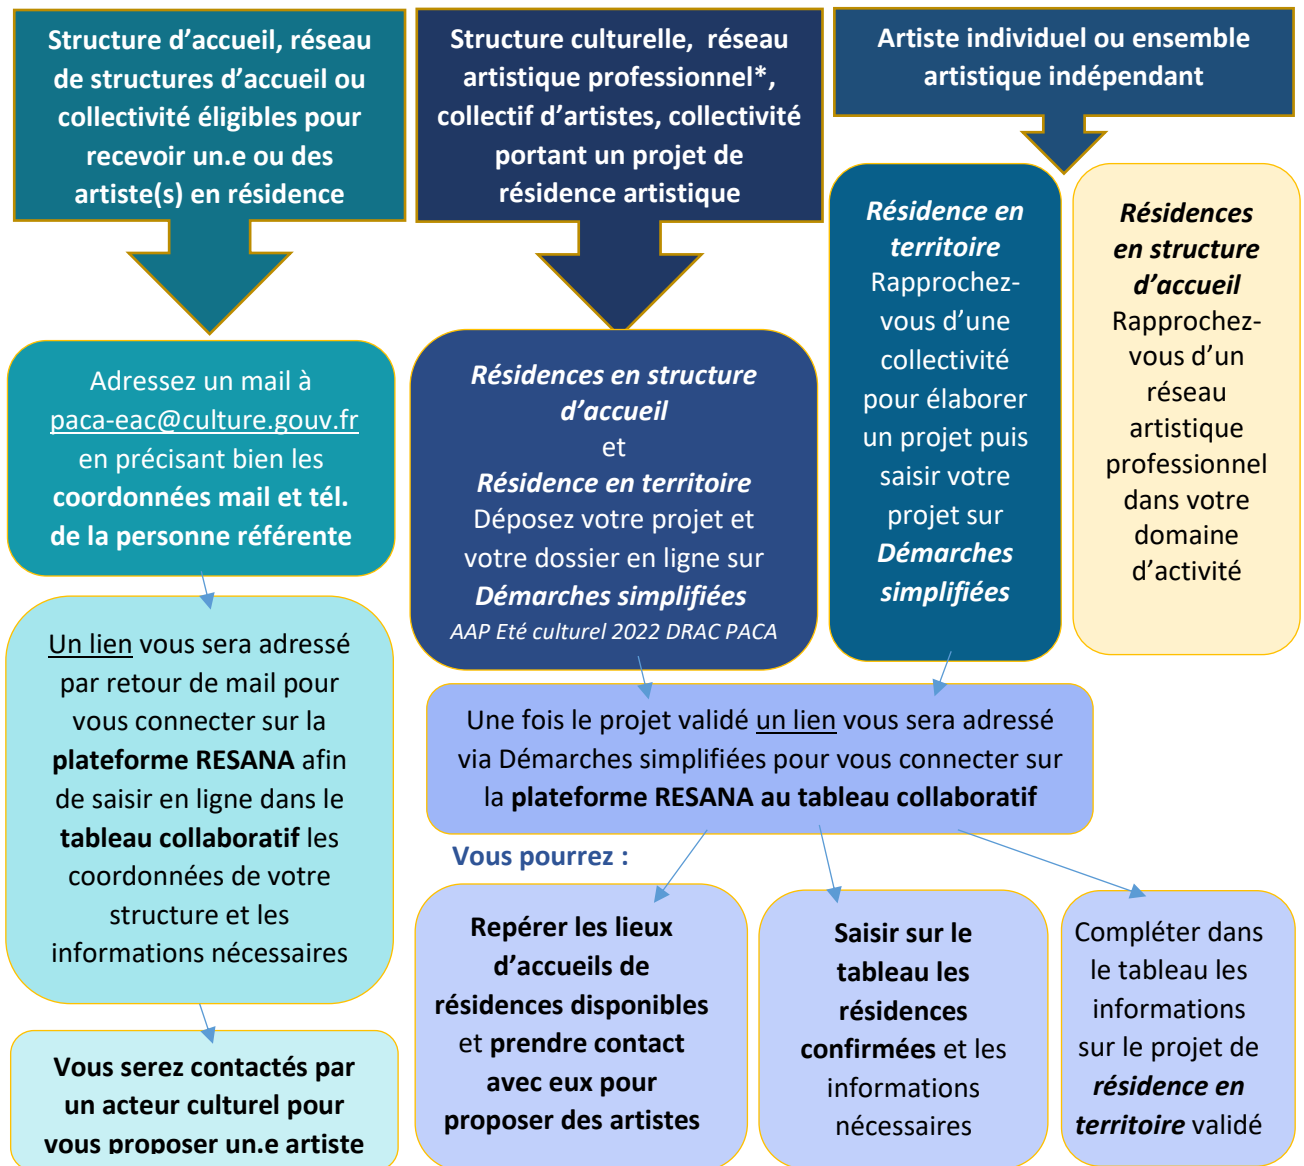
Structure d'accueil, réseau de structures d'accueil ou collectivité éligibles pour recevoir un.e ou des artiste(s) en résidence

Structure culturelle, réseau artistique professionnel*, collectif d'artistes, collectivité portant un projet de résidence artistique

Artiste individuel ou ensemble artistique indépendant

Adressez un mail à paca-eac@culture.gouv.fr en précisant bien les coordonnées mail et tél. de la personne référente

Résidences en structure d'accueil et Résidence en territoire Déposez votre projet et votre dossier en ligne sur Démarches simplifiées AAP Eté culturel 2022 DRAC PACA

Résidence en territoire Rapprochez-vous d'une collectivité pour élaborer un projet puis saisir votre projet sur Démarches simplifiées

Résidences en structure d'accueil Rapprochez-vous d'un réseau artistique professionnel dans votre domaine d'activité

Un lien vous sera adressé par retour de mail pour vous connecter sur la plateforme RESANA afin de saisir en ligne dans le tableau collaboratif les coordonnées de votre structure et les informations nécessaires

Une fois le projet validé un lien vous sera adressé via Démarches simplifiées pour vous connecter sur la plateforme RESANA au tableau collaboratif

Vous pourrez :

Vous serez contactés par un acteur culturel pour vous proposer un.e artiste

Repérer les lieux d'accueils de résidences disponibles et prendre contact avec eux pour proposer des artistes

Saisir sur le tableau les résidences confirmées et les informations nécessaires

Compléter dans le tableau les informations sur le projet de résidence en territoire validé